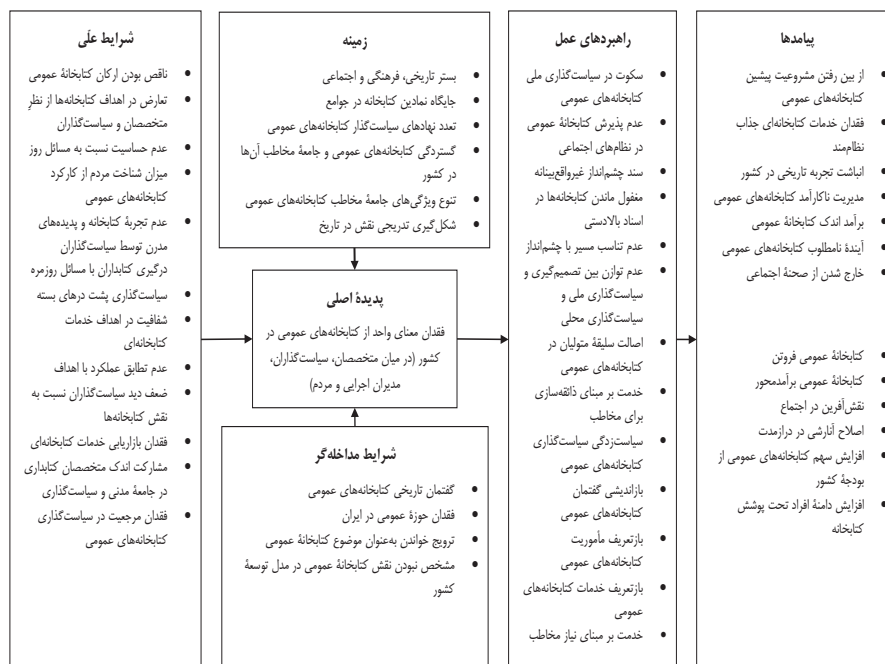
پیامدها
- از بین رفتن مشروعیت پیشین کتابخانه‌های عمومی
- فقدان خدمات کتابخانه‌ای جذاب نظام‌مند
- انباشت تجربه تاریخی در کشور
- مدیریت ناکارآمد کتابخانه‌های عمومی
- برآمد اندک کتابخانهٔ عمومی
- آیندهٔ نامطلوب کتابخانه‌های عمومی
- خارج شدن از صحنهٔ اجتماعی

- کتابخانهٔ عمومی فروتن
- کتابخانهٔ عمومی برآمدمحور
- نقش‌آفرین در اجتماع
- اصلاح آنارشی در درازمدت
- افزایش سهم کتابخانه‌های عمومی از بودجهٔ کشور
- افزایش دامنهٔ افراد تحت پوشش کتابخانه

راهبردهای عمل
- سکوت در سیاست‌گذاری ملی کتابخانه‌های عمومی
- عدم پذیرش کتابخانهٔ عمومی در نظام‌های اجتماعی
- سند چشم‌انداز غیرواقع‌بینانه
- مغفول ماندن کتابخانه‌ها در اسناد بالادستی
- عدم تناسب مسیر با چشم‌انداز
- عدم توازن بین تصمیم‌گیری و سیاست‌گذاری ملی و سیاست‌گذاری محلی
- اصالت سلیقهٔ متولیان در کتابخانه‌های عمومی
- خدمت بر مبنای ذائقه‌سازی برای مخاطب
- سیاست‌زدگی سیاست‌گذاری کتابخانه‌های عمومی
- بازاندیشی گفتمان کتابخانه‌های عمومی
- بازتعریف مأموریت کتابخانه‌های عمومی
- بازتعریف خدمات کتابخانه‌های عمومی
- خدمت بر مبنای نیاز مخاطب

زمینه
- بستر تاریخی، فرهنگی و اجتماعی
- جایگاه نمادین کتابخانه در جوامع
- تعدد نهادهای سیاست‌گذار کتابخانه‌های عمومی
- گستردگی کتابخانه‌های عمومی و جامعهٔ مخاطب آن‌ها در کشور
- تنوع ویژگی‌های جامعهٔ مخاطب کتابخانه‌های عمومی
- شکل‌گیری تدریجی نقش در تاریخ

پدیدهٔ اصلی
فقدان معنای واحد از کتابخانه‌های عمومی در کشور (در میان متخصصان، سیاست‌گذاران، مدیران اجرایی و مردم)

شرایط مداخله‌گر
- گفتمان تاریخی کتابخانه‌های عمومی
- فقدان حوزهٔ عمومی در ایران
- ترویج خواندن به‌عنوان موضوع کتابخانهٔ عمومی
- مشخص نبودن نقش کتابخانهٔ عمومی در مدل توسعهٔ کشور

شرایط علّی
- ناقص بودن ارکان کتابخانهٔ عمومی
- تعارض در اهداف کتابخانه‌ها از نظرِ متخصصان و سیاست‌گذاران
- عدم حساسیت نسبت به مسائل روز
- میزان شناخت مردم از کارکرد کتابخانه‌های عمومی
- عدم تجربهٔ کتابخانه و پدیده‌های مدرن توسط سیاست‌گذاران
- درگیری کتابداران با مسائل روزمره
- سیاست‌گذاری پشت درهای بسته
- شفافیت در اهداف خدمات کتابخانه‌ای
- عدم تطابق عملکرد با اهداف
- ضعف دید سیاست‌گذاران نسبت به نقش کتابخانه‌ها
- فقدان بازاریابی خدمات کتابخانه‌ای
- مشارکت اندک متخصصان کتابداری در جامعهٔ مدنی و سیاست‌گذاری
- فقدان مرجعیت در سیاست‌گذاری کتابخانه‌های عمومی